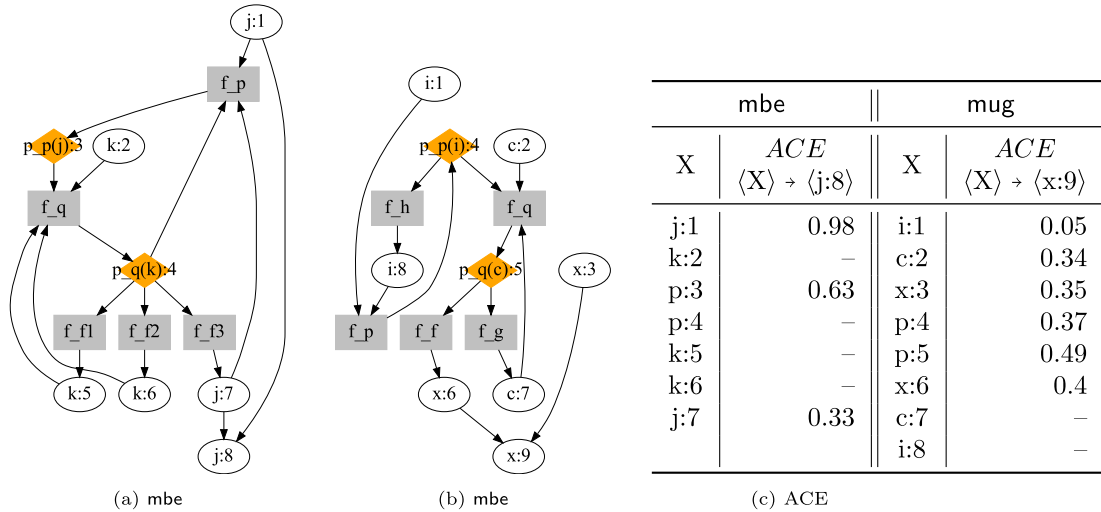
j:1

f_p

p_p(j):3

k:2

f_q

p_q(k):4

f_f1

f_f2

f_f3

k:5

k:6

j:7

j:8

(a) mbe

i:1

p_p(i):4

c:2

f_h

f_q

i:8

p_q(c):5

x:3

f_p

f_f

f_g

x:6

c:7

x:9

(b) mbe

| mbe | | mug | |
|---|---|---|---|
| X | $ACE$ $\langle X \rangle \rightarrow \langle j{:}8 \rangle$ | X | $ACE$ $\langle X \rangle \rightarrow \langle x{:}9 \rangle$ |
| j:1 | 0.98 | i:1 | 0.05 |
| k:2 | – | c:2 | 0.34 |
| p:3 | 0.63 | x:3 | 0.35 |
| p:4 | – | p:4 | 0.37 |
| k:5 | – | p:5 | 0.49 |
| k:6 | – | x:6 | 0.4 |
| j:7 | 0.33 | c:7 | – |
| | | i:8 | – |

(c) ACE